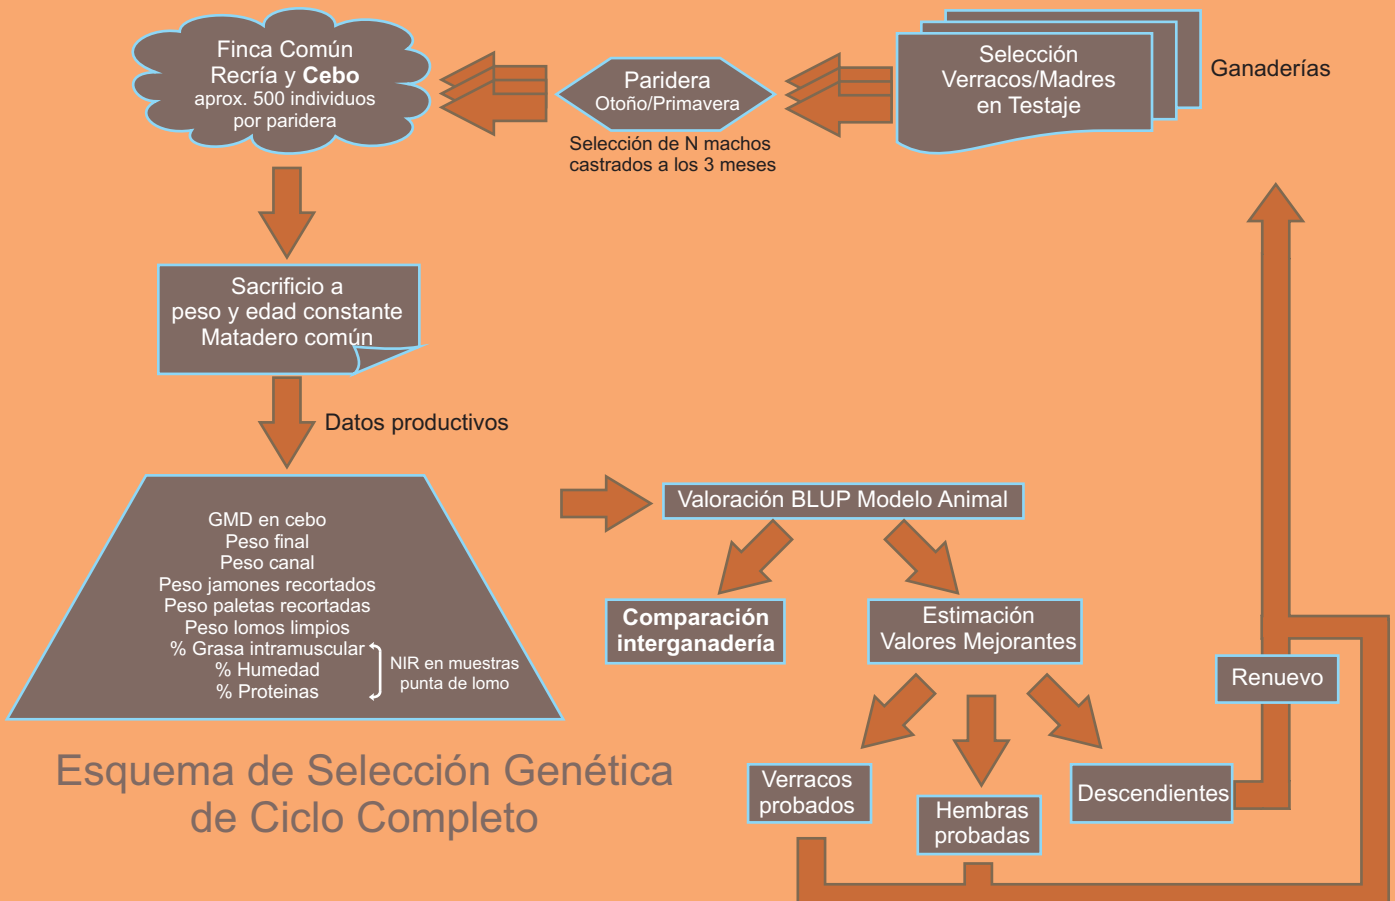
Finca Común
Recría y **Cebo**
aprox. 500 individuos
por paridera

Paridera
Otoño/Primavera

Selección de N machos castrados a los 3 meses

Selección
Verracos/Madres
en Testaje

Ganaderías

Sacrificio a
peso y edad constante
Matadero común

Datos productivos

GMD en cebo
Peso final
Peso canal
Peso jamones recortados
Peso paletas recortadas
Peso lomos limpios
% Grasa intramuscular
% Humedad
% Proteinas

NIR en muestras
punta de lomo

Valoración BLUP Modelo Animal

**Comparación interganadería**

Estimación
Valores Mejorantes

Renuevo

Verracos
probados

Hembras
probadas

Descendientes

Esquema de Selección Genética
de Ciclo Completo